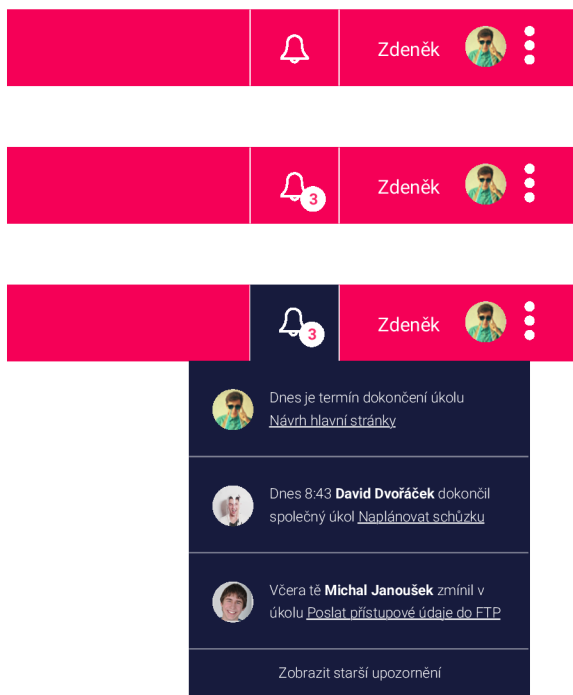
Zdeněk

3

Zdeněk

3

Zdeněk

Dnes je termín dokončení úkolu Návrh hlavní stránky

Dnes 8:43 **David Dvořáček** dokončil společný úkol Naplánovat schůzku

Včera tě **Michal Janoušek** zmínil v úkolu Poslat přístupové údaje do FTP

Zobrazit starší upozornění